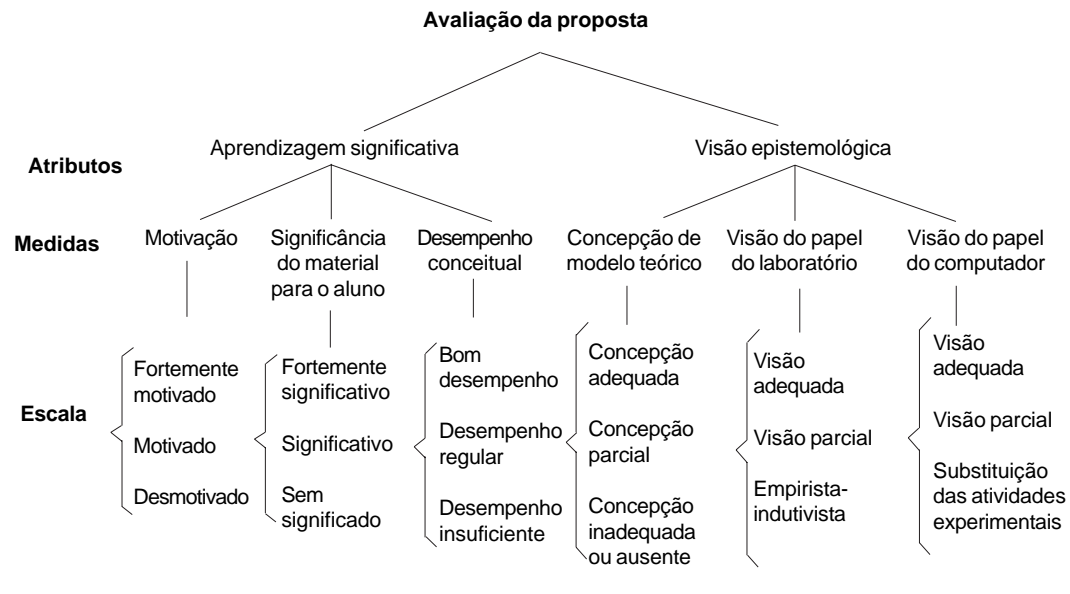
Avaliação da proposta

Atributos

Aprendizagem significativa

Visão epistemológica

Medidas

Motivação

Significância do material para o aluno

Desempenho conceitual

Concepção de modelo teórico

Visão do papel do laboratório

Visão do papel do computador

Escala

Fortemente motivado

Motivado

Desmotivado

Fortemente significativo

Significativo

Sem significado

Bom desempenho

Desempenho regular

Desempenho insuficiente

Concepção adequada

Concepção parcial

Concepção inadequada ou ausente

Visão adequada

Visão parcial

Empirista-indutivista

Visão adequada

Visão parcial

Substituição das atividades experimentais